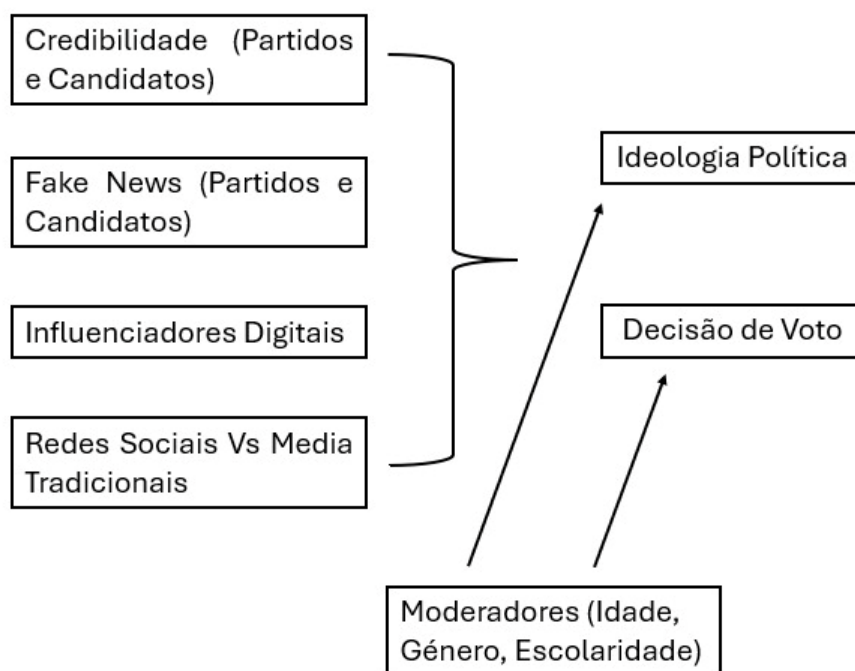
Credibilidade (Partidos e Candidatos)

Fake News (Partidos e Candidatos)

Influenciadores Digitais

Redes Sociais Vs Media Tradicionais

Ideologia Política

Decisão de Voto

Moderadores (Idade, Género, Escolaridade)